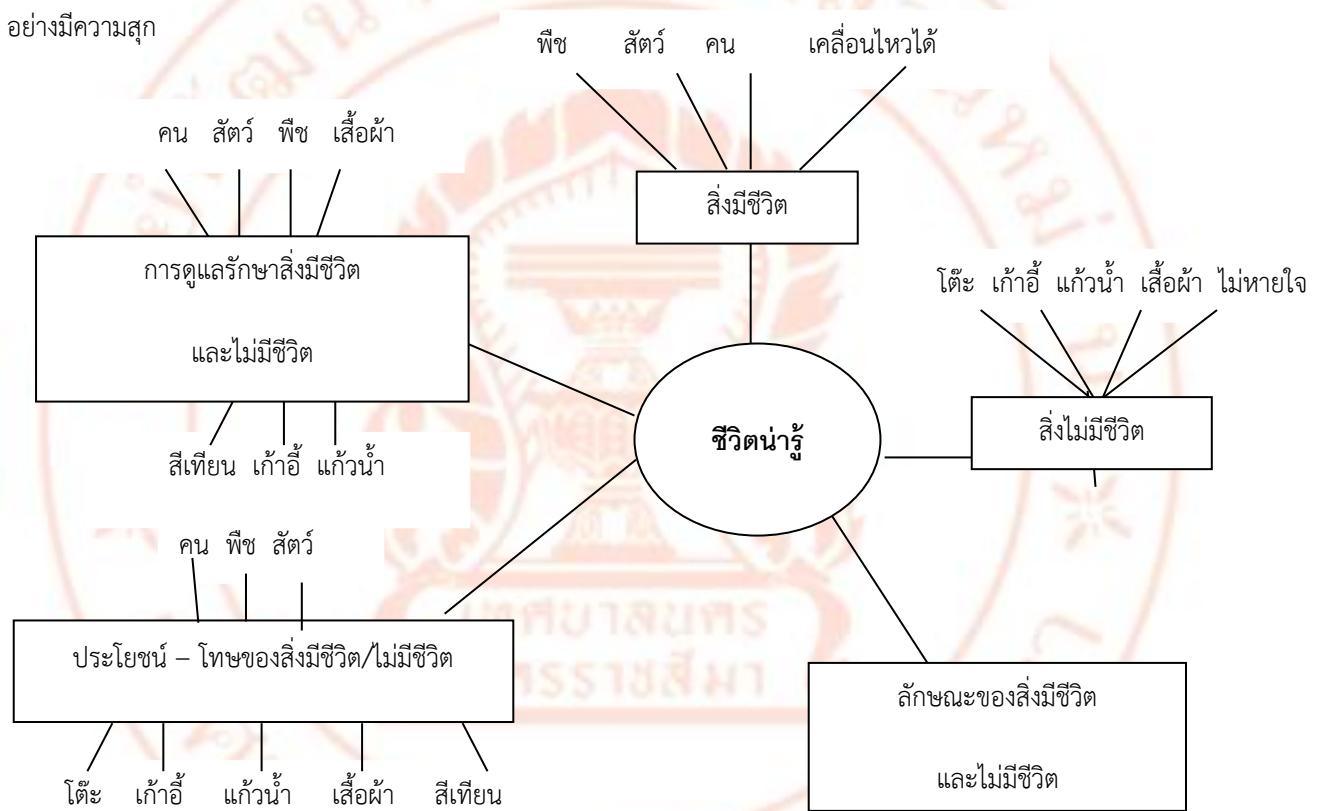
อย่างมีความสุก

พืช สัตว์ คน เคลื่อนไหวได้

สิ่งมีชีวิต

คน สัตว์ พืช เสื้อผ้า

การดูแลรักษาสิ่งมีชีวิต

และไม่มีชีวิต

สีเทียน เก้าอี้ แก้วน้ำ

โต๊ะ เก้าอี้ แก้วน้ำ เสื้อผ้า ไม่หายใจ

สิ่งไม่มีชีวิต

ชีวิตน่ารู้

คน พืช สัตว์

ประโยชน์ – โทษของสิ่งมีชีวิต/ไม่มีชีวิต

โต๊ะ เก้าอี้ แก้วน้ำ เสื้อผ้า สีเทียน

ลักษณะของสิ่งมีชีวิต

และไม่มีชีวิต

เทศบาลนคร

ราชสีมา